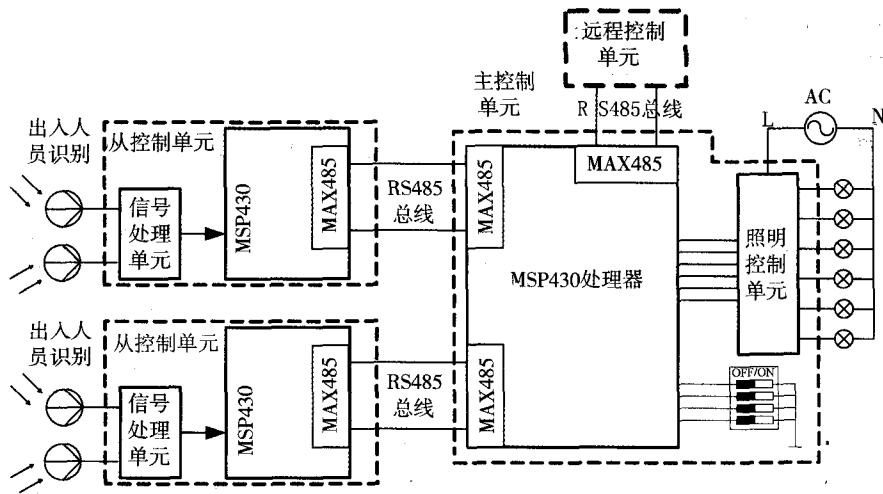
远程控制单元

主控制单元

R S485总线

AC

L

N

出入人员识别

从控制单元

MAX485

MSP430

信号处理单元

RS485总线

MAX485

MAX485

MSP430处理器

照明控制单元

出入人员识别

从控制单元

MAX485

MSP430

信号处理单元

RS485总线

MAX485

OFF/ON